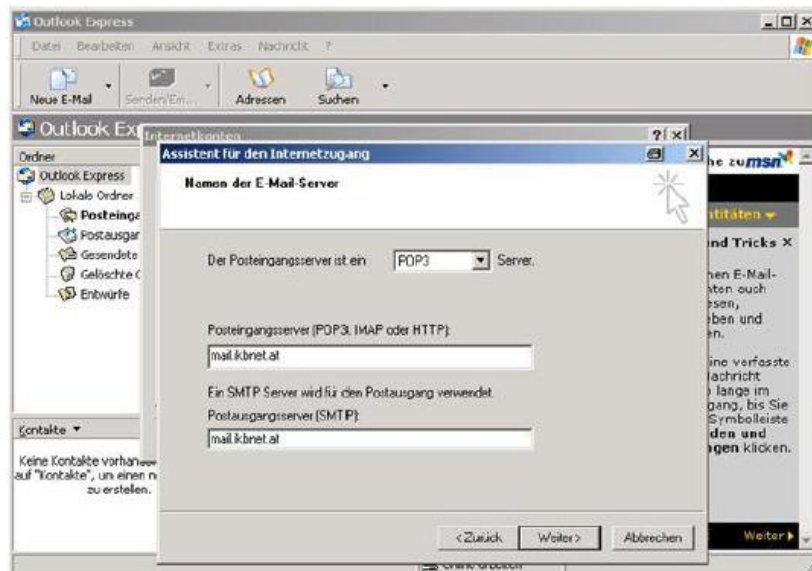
Outlook Express

Datei Bearbeiten Ansicht Extras Nachricht ?

Neue E-Mail Senden/Em... Adressen Suchen

Outlook Ex

Internetkonten

Ordner

Outlook Express

Lokale Ordner

Posteinga

Postausgar

Gesendete

Gelöschte

Entwürfe

Kontakte ▾

Keine Kontakte vorhan... auf "Kontakte", um einen n... zu erstellen.

Assistent für den Internetzugang

Namen der E-Mail-Server

Der Posteingangsserver ist ein POP3 Server.

Posteingangsserver (POP3, IMAP oder HTTP):

mail.kbnet.at

Ein SMTP Server wird für den Postausgang verwendet.

Postausgangsserver (SMTP):

mail.kbnet.at

< Zurück Weiter > Abbrechen

he zu msn

titäten ▾

nd Tricks ×

hen E-Mail-
iten auch
esen,
eben und
en.

ine verfasste
achricht
lange im
gang, bis Sie
Symbolleiste
den und
gen klicken.

Weiter ▸

Online arbeiten